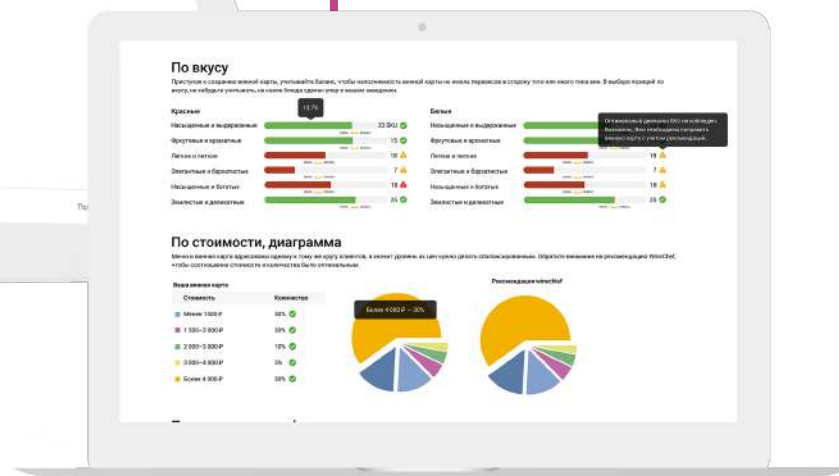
По вкусу

Приступая к созданию винной карты, учитывайте баланс, чтобы наполняемость винной карты не имела перекосов в сторону того или иного типа вин. В выборе позиций по вкусу, не забудьте учитывать, на какие блюда сделан упор в вашем заведении.

Красные

13.7%

Насыщенные и выдержанные 33 SKU

Фруктовые и ароматные 15

Легкие и питкие 18

Элегантные и бархатистые 7

Насыщенные и богатые 18

Землистые и деликатные 26

Белые

Насыщенные и выдержанные

Фруктовые и ароматные

Легкие и питкие 18

Элегантные и бархатистые 7

Насыщенные и богатые 18

Землистые и деликатные 26

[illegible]

По стоимости, диаграмма

Меню в винной карте адресовано одному и тому же кругу клиентов, а значит уровень их цен нужно делать сбалансированным. Обратите внимание на рекомендацию WineChef, чтобы соотношение стоимости и количества было оптимальным.

Ваша винная карта

| Стоимость | Количество |
|---|---|
| Менее 1 500 ₽ | 30% |
| 1 500—2 000 ₽ | 20% |
| 2 000—3 000 ₽ | 10% |
| 3 000—4 000 ₽ | 5% |
| Более 4 000 ₽ | 30% |

Более 4 000 ₽ — 30%

Рекомендация wineсhef